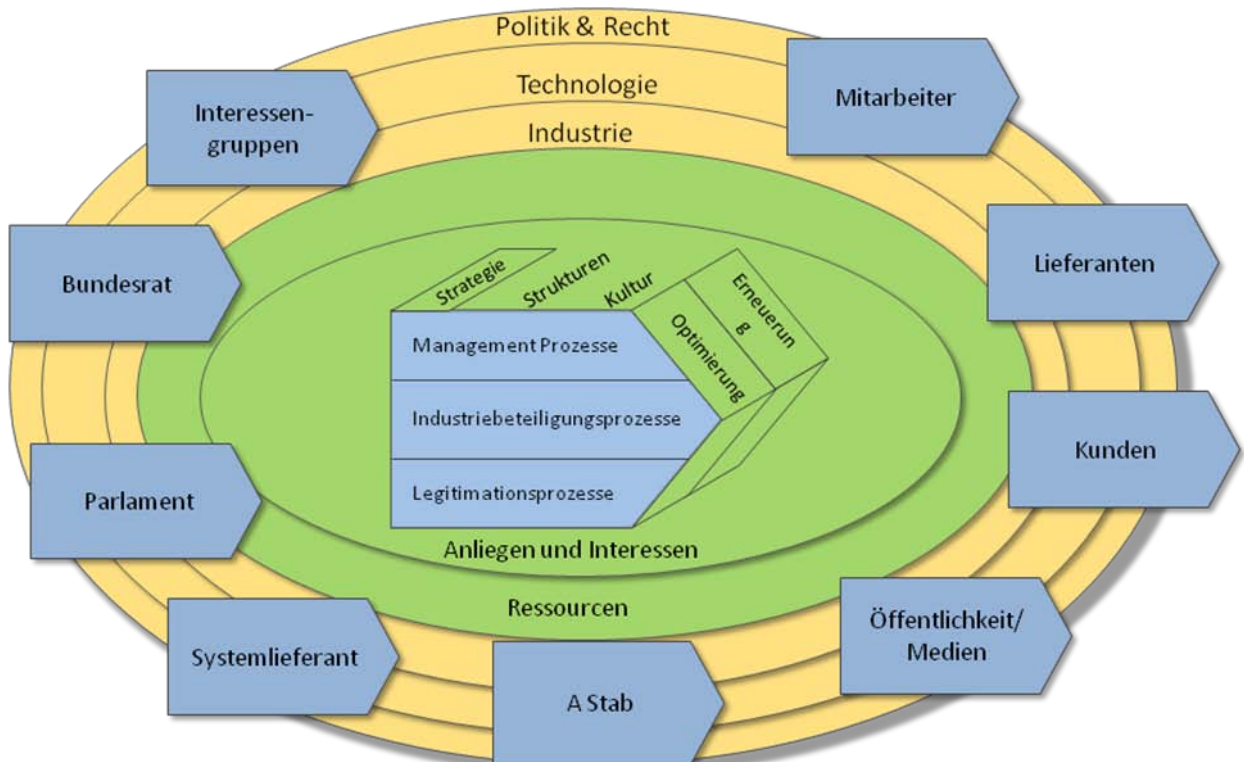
Politik & Recht

Technologie

Industrie

Interessengruppen

Mitarbeiter

Bundesrat

Lieferanten

Strategie

Strukturen

Kultur

Erneuerun g

Optimierung

Management Prozesse

Industriebeteiligungsprozesse

Legitimationsprozesse

Kunden

Parlament

Anliegen und Interessen

Ressourcen

Öffentlichkeit/ Medien

Systemlieferant

A Stab